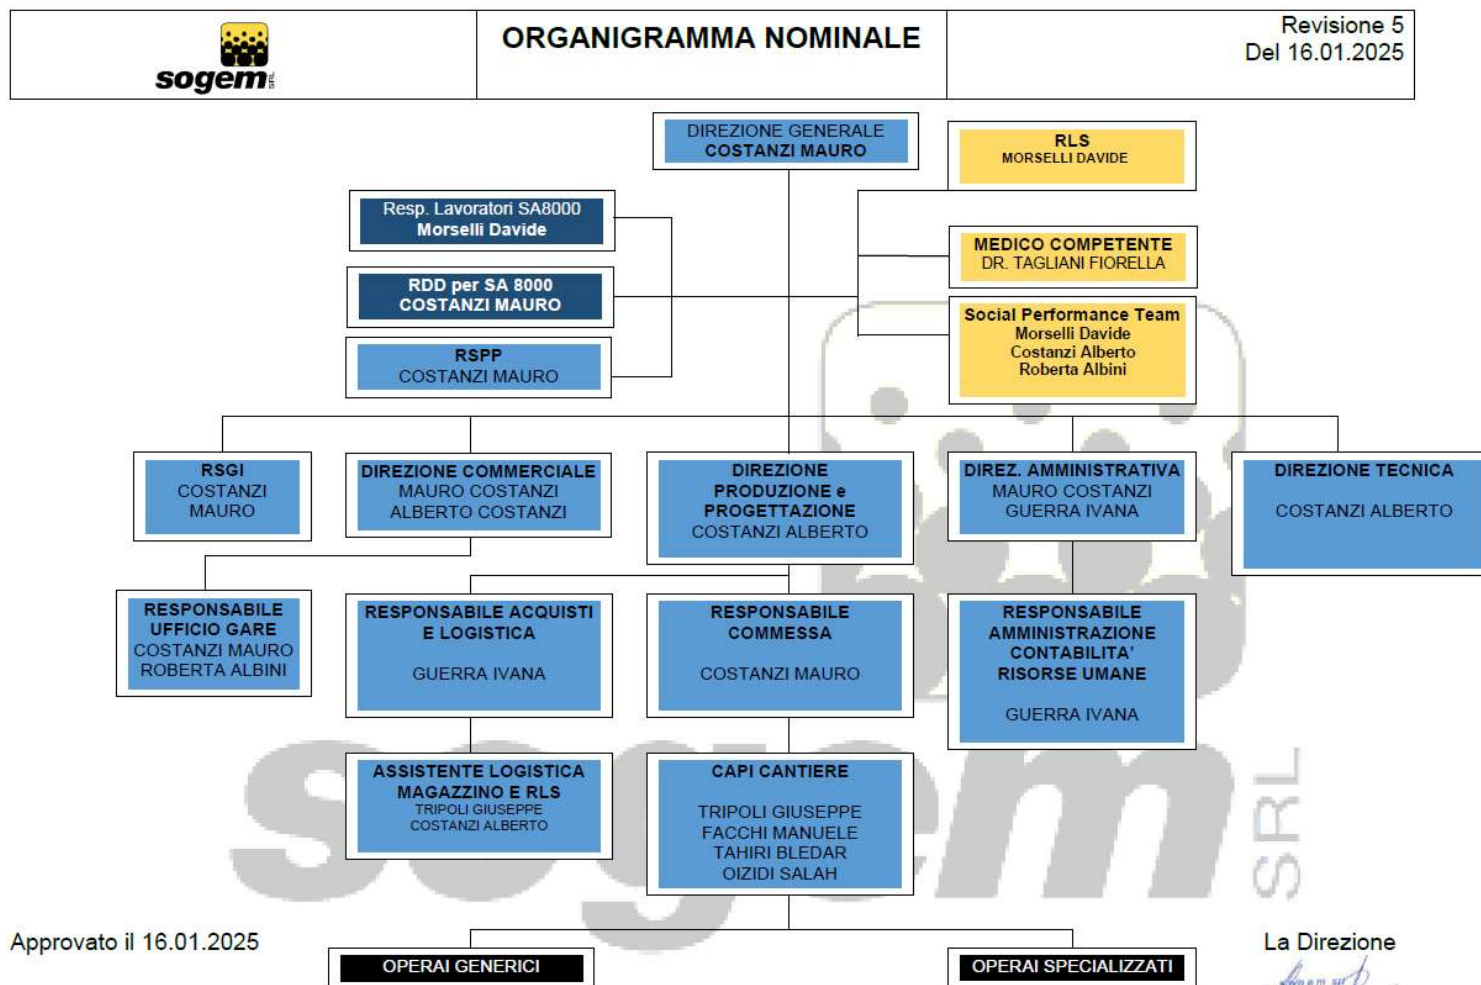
sogem SRL

ORGANIGRAMMA NOMINALE

Revisione 5
Del 16.01.2025

DIREZIONE GENERALE
COSTANZI MAURO

RLS
MORSELLI DAVIDE

Resp. Lavoratori SA8000
Morselli Davide

RDD per SA 8000
COSTANZI MAURO

RSPP
COSTANZI MAURO

MEDICO COMPETENTE
DR. TAGLIANI FIORELLA

Social Performance Team
Morselli Davide
Costanzi Alberto
Roberta Albini

RSGI
COSTANZI
MAURO

DIREZIONE COMMERCIALE
MAURO COSTANZI
ALBERTO COSTANZI

DIREZIONE
PRODUZIONE e
PROGETTAZIONE
COSTANZI ALBERTO

DIREZ. AMMINISTRATIVA
MAURO COSTANZI
GUERRA IVANA

DIREZIONE TECNICA

COSTANZI ALBERTO

RESPONSABILE
UFFICIO GARE
COSTANZI MAURO
ROBERTA ALBINI

RESPONSABILE ACQUISTI
E LOGISTICA

GUERRA IVANA

RESPONSABILE
COMMESSA

COSTANZI MAURO

RESPONSABILE
AMMINISTRAZIONE
CONTABILITA'
RISORSE UMANE

GUERRA IVANA

ASSISTENTE LOGISTICA
MAGAZZINO E RLS
TRIPOLI GIUSEPPE
COSTANZI ALBERTO

CAPI CANTIERE

TRIPOLI GIUSEPPE
FACCHI MANUELE
TAHIRI BLEDAR
OIZIDI SALAH

sogem SRL

Approvato il 16.01.2025

OPERAI GENERICI

OPERAI SPECIALIZZATI

La Direzione
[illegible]